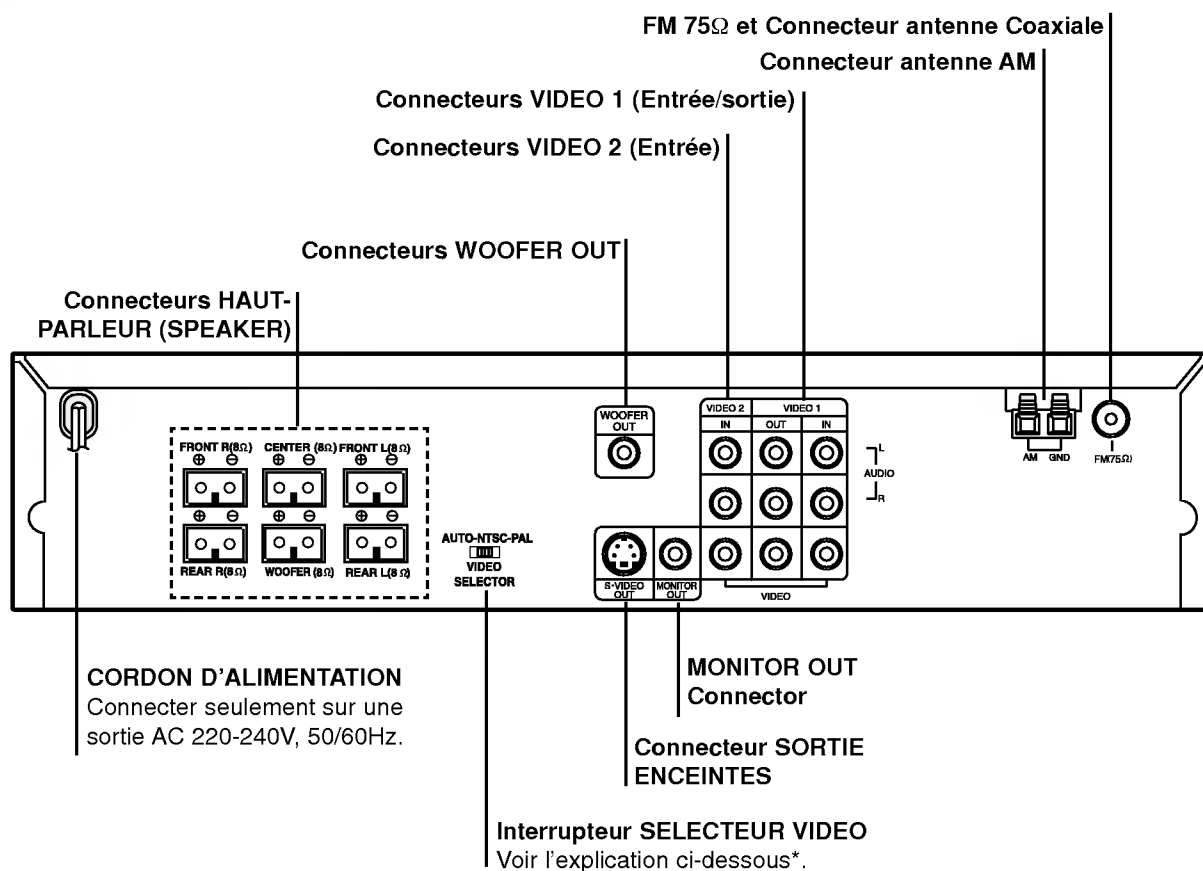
FM 75Ω et Connecteur antenne Coaxiale

Connecteur antenne AM

Connecteurs VIDEO 1 (Entrée/sortie)

Connecteurs VIDEO 2 (Entrée)

Connecteurs WOOFER OUT

Connecteurs HAUT-PARLEUR (SPEAKER)

FRONT R(8Ω) ⊕ ⊖ CENTER (8Ω) ⊕ ⊖ FRONT L(8Ω) ⊕ ⊖

⊕ ⊖ REAR R(8Ω) ⊕ ⊖ WOOFER (8Ω) ⊕ ⊖ REAR L(8Ω)

AUTO-NTSC-PAL VIDEO SELECTOR

WOOFER OUT

S-VIDEO OUT

MONITOR OUT

VIDEO 2 IN

VIDEO 1 OUT IN

L AUDIO R

VIDEO

AM GND

FM75Ω

CORDON D'ALIMENTATION
Connecter seulement sur une sortie AC 220-240V, 50/60Hz.

MONITOR OUT Connector

Connecteur SORTIE ENCEINTES

Interrupteur SELECTEUR VIDEO
Voir l'explication ci-dessous*.